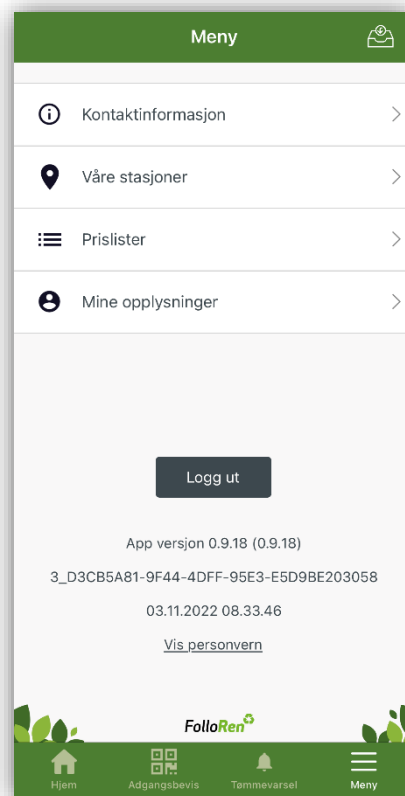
Meny

Kontaktinformasjon

Våre stasjoner

Prislister

Mine opplysninger

Logg ut

App versjon 0.9.18 (0.9.18)

3_D3CB5A81-9F44-4DFF-95E3-E5D9BE203058

03.11.2022 08.33.46

Vis personvern

FolloRen

Hjem
Adgangsbevis
Tømmevarsel
Meny